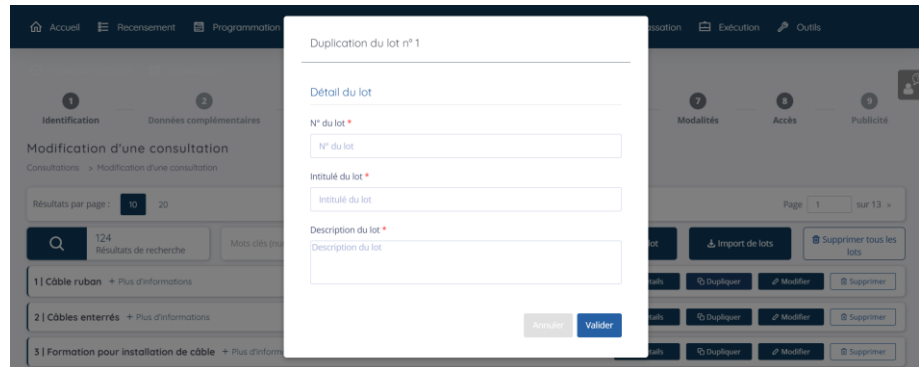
Accueil Recensement Programmation

Duplication du lot n° 1

Détail du lot

N° du lot *

N° du lot

Intitulé du lot *

Intitulé du lot

Description du lot *

Description du lot

Annuler Valider

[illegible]ssation Exécution Outils

1 Identification
2 Données complémentaires
7 Modalités
8 Accès
9 Publicité

Modification d'une consultation

Consultations > Modification d'une consultation

Résultats par page : 10 20

Page 1 sur 13 »

124 Résultats de recherche

Mots clés (ou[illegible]

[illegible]lot

Import de lots

Supprimer tous les lots

1 | Câble ruban + Plus d'informations

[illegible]tails Dupliquer Modifier Supprimer

2 | Câbles enterrés + Plus d'informations

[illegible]tails Dupliquer Modifier Supprimer

3 | Formation pour installation de câble + Plus d'inform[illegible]

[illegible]tails Dupliquer Modifier Supprimer